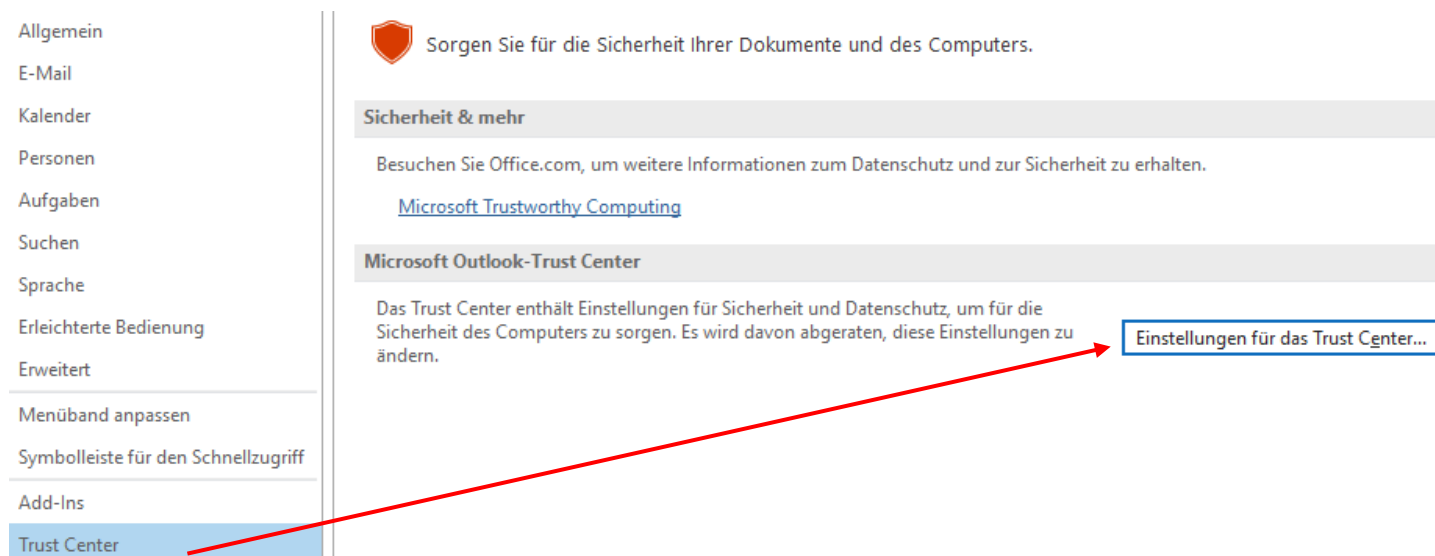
Allgemein
E-Mail
Kalender
Personen
Aufgaben
Suchen
Sprache
Erleichterte Bedienung
Erweitert
Menüband anpassen
Symbolleiste für den Schnellzugriff
Add-Ins
Trust Center

Sorgen Sie für die Sicherheit Ihrer Dokumente und des Computers.

Sicherheit & mehr

Besuchen Sie Office.com, um weitere Informationen zum Datenschutz und zur Sicherheit zu erhalten.

Microsoft Trustworthy Computing

Microsoft Outlook-Trust Center

Das Trust Center enthält Einstellungen für Sicherheit und Datenschutz, um für die Sicherheit des Computers zu sorgen. Es wird davon abgeraten, diese Einstellungen zu ändern.

Einstellungen für das Trust Center...